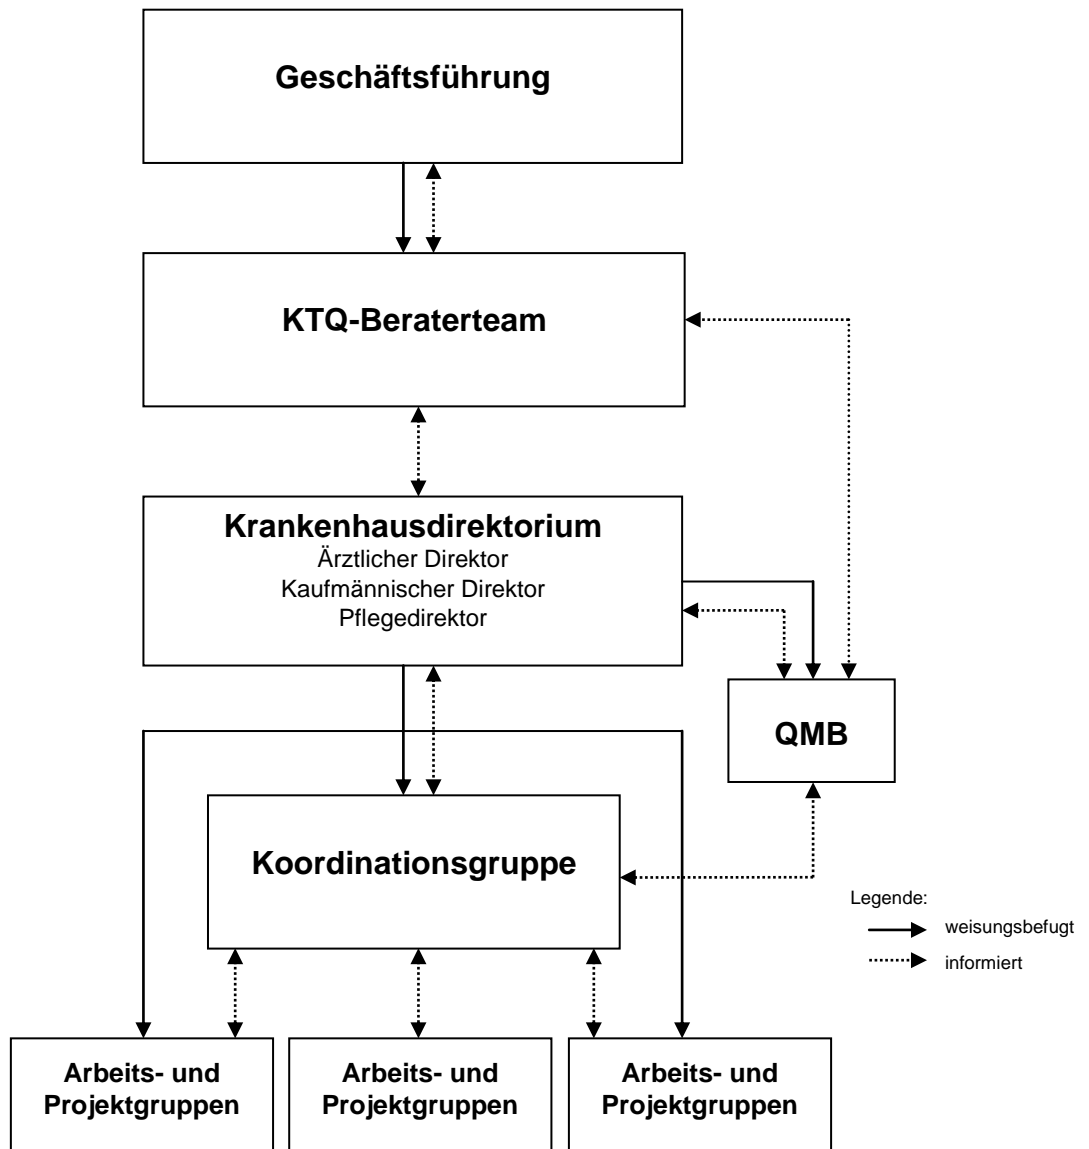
Geschäftsführung

KTQ-Beraterteam

Krankenhausdirektorium
Ärztlicher Direktor
Kaufmännischer Direktor
Pflegedirektor

QMB

Koordinationsgruppe

Legende:
weisungsbefugt
informiert

Arbeits- und Projektgruppen

Arbeits- und Projektgruppen

Arbeits- und Projektgruppen